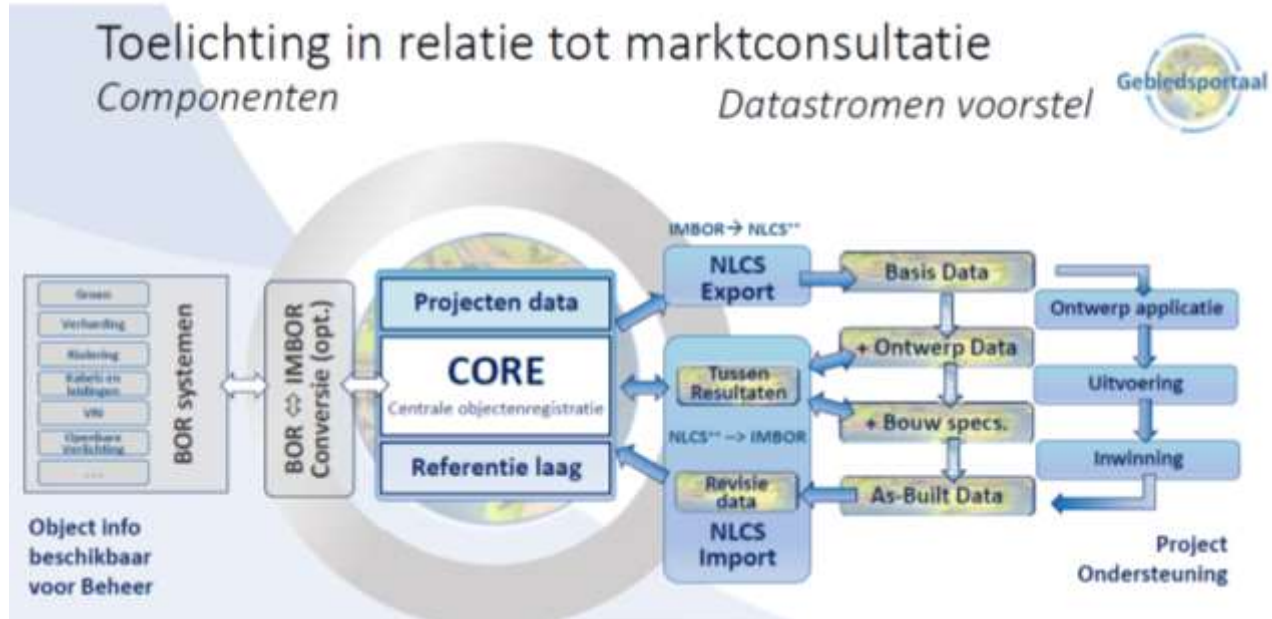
Toelichting in relatie tot marktconsultatie

Componenten

Datastromen voorstel

Gebiedsportaal

Groen
Verharding
Riolering
Kabels en leidingen
VRI
Openbare Verlichting
....

BOR systemen

BOR ⇔ IMBOR Conversie (opt.)

Projecten data

CORE
Centrale objectenregistratie

Referentie laag

IMBOR → NLCS**

NLCS Export

Tussen Resultaten

NLCS** --> IMBOR

Revisie data

NLCS Import

Basis Data

+ Ontwerp Data

+ Bouw specs.

As-Built Data

Ontwerp applicatie

Uitvoering

Inwinning

Object info beschikbaar voor Beheer

Project Ondersteuning